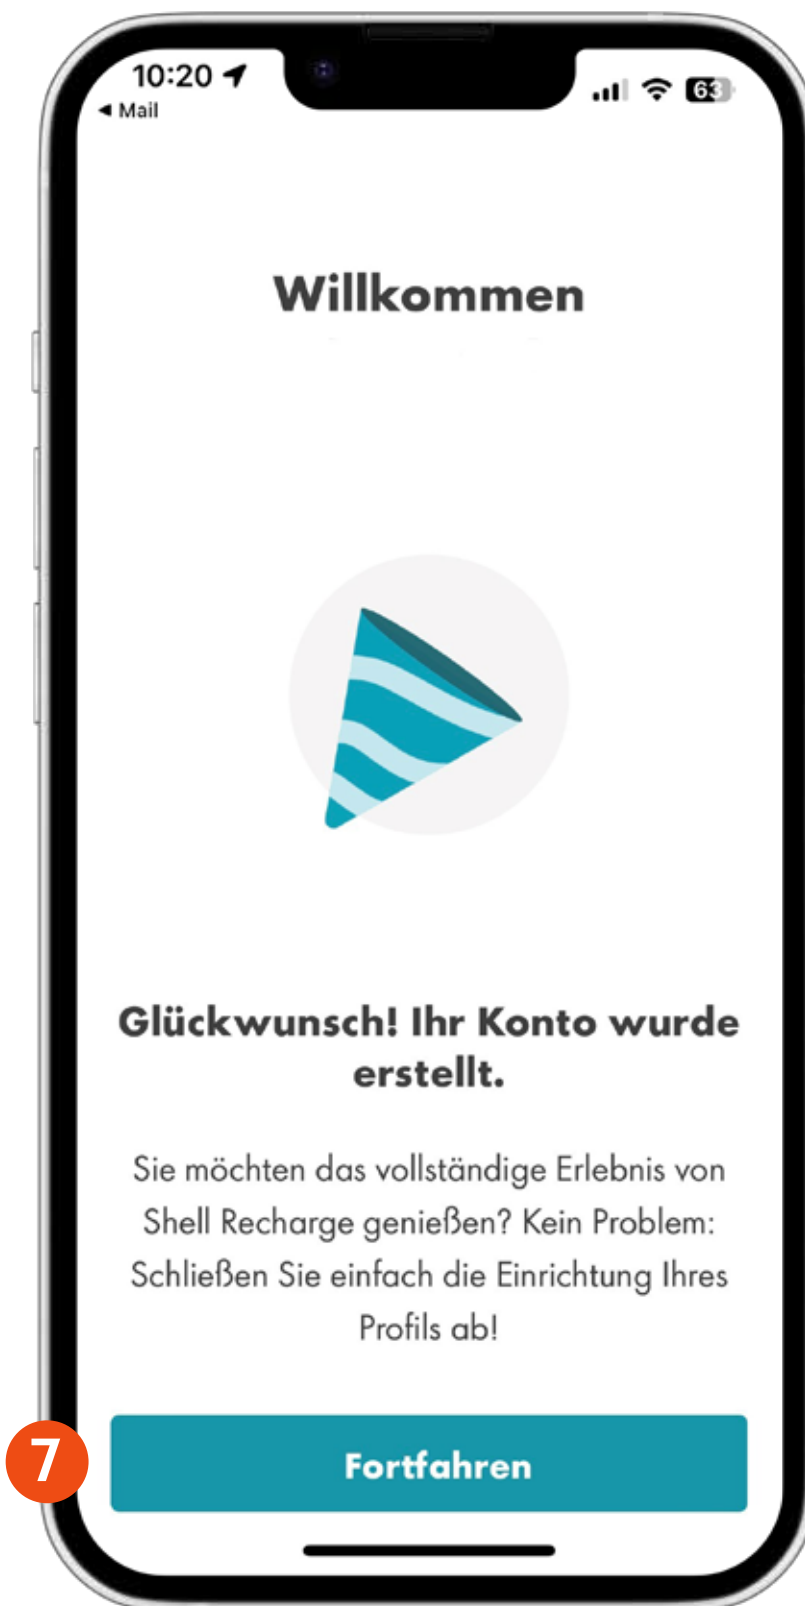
10:20
◂ Mail
63

Willkommen

Glückwunsch! Ihr Konto wurde erstellt.

Sie möchten das vollständige Erlebnis von Shell Recharge genießen? Kein Problem: Schließen Sie einfach die Einrichtung Ihres Profils ab!

7

Fortfahren